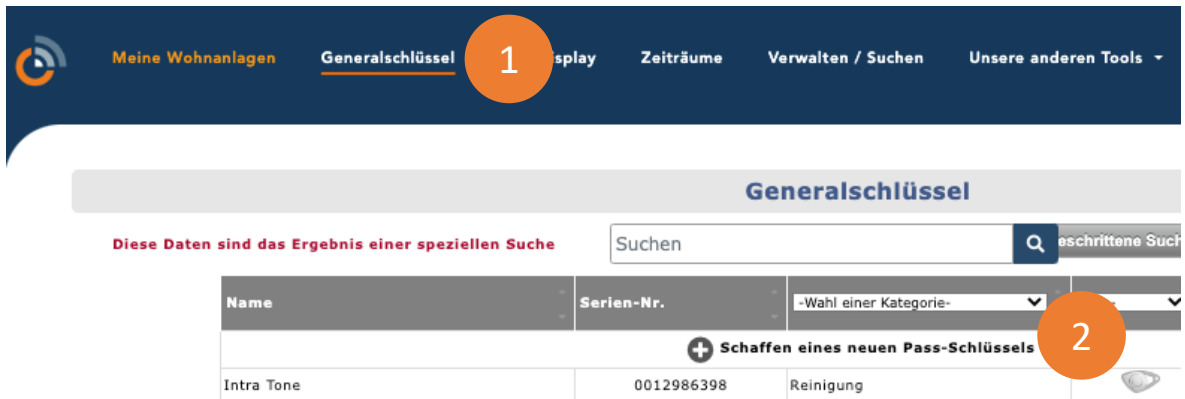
Meine Wohnanlagen Generalschlüssel 1 splay Zeiträume Verwalten / Suchen Unsere andere Tools

Generalschlüssel

Diese Daten sind das Ergebnis einer speziellen Suche

Suchen

eschrittene Such

| Name | Serien-Nr. | -Wahl einer Kategorie- | |
|---|---|---|---|
| Schaffen eines neuen Pass-Schlüssels | | | 2 |
| Intra Tone | 0012986398 | Reinigung | |